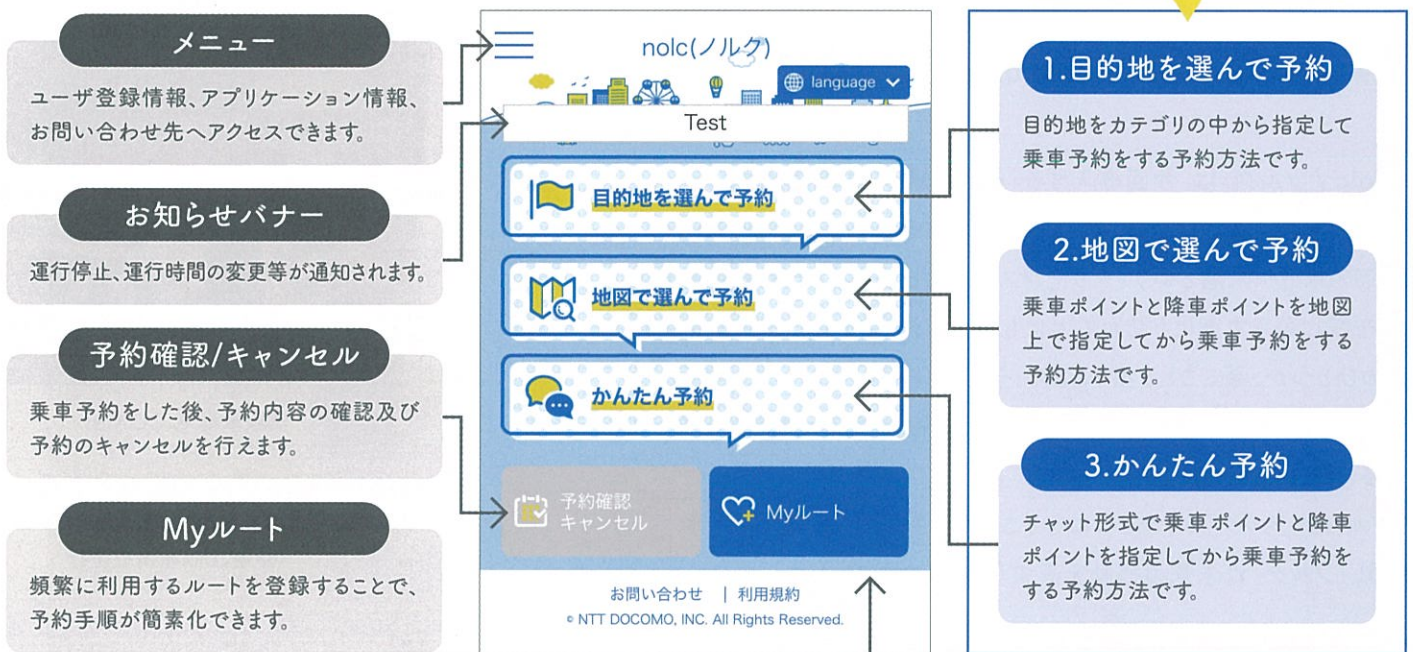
メニュー
ユーザ登録情報、アプリケーション情報、お問い合わせ先へアクセスできます。

お知らせバナー
運行停止、運行時間の変更等が通知されます。

予約確認/キャンセル
乗車予約をした後、予約内容の確認及び予約のキャンセルを行えます。

Myルート
頻繁に利用するルートを登録することで、予約手順が簡素化できます。

nolc(ノルク)
language
Test
目的地を選んで予約
地図で選んで予約
かんたん予約
予約確認
キャンセル
Myルート
お問い合わせ | 利用規約
© NTT DOCOMO, INC. All Rights Reserved.

1.目的地を選んで予約
目的地をカテゴリの中から指定して乗車予約をする予約方法です。

2.地図で選んで予約
乗車ポイントと降車ポイントを地図上で指定してから乗車予約をする予約方法です。

3.かんたん予約
チャット形式で乗車ポイントと降車ポイントを指定してから乗車予約をする予約方法です。